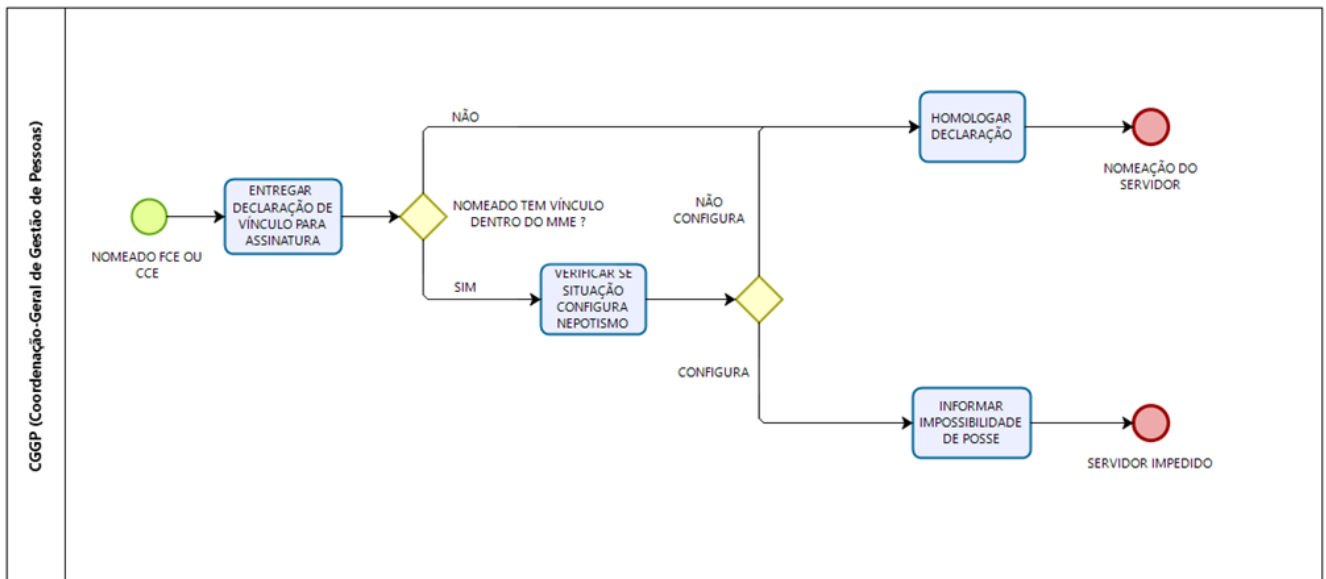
CGGP (Coordenação-Geral de Gestão de Pessoas)

NOMEADO FCE OU CCE

ENTREGAR DECLARAÇÃO DE VÍNCULO PARA ASSINATURA

NOMEADO TEM VÍNCULO DENTRO DO MME ?

NÃO

SIM

VERIFICAR SE SITUAÇÃO CONFIGURA NEPOTISMO

NÃO CONFIGURA

CONFIGURA

HOMOLOGAR DECLARAÇÃO

NOMEAÇÃO DO SERVIDOR

INFORMAR IMPOSSIBILIDADE DE POSSE

SERVIDOR IMPEDIDO